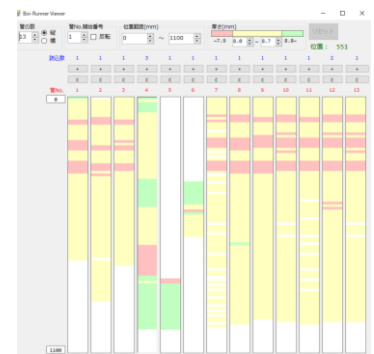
Boi-Runner Viewer

管の数
13
縦
横

管No.開始番号
1
反転

位置範囲(mm)
0
~
11100

厚さ(mm)
-7.9
0.0
~
0.7
8.9~

リセット

位置：
551

読込数
1 1 1 3 1 1 1 1 1 1 1 2 1

+ + + + + + + + + + + + +
- - - - - - - - - - - - -
0 0 0 0 0 0 0 0 0 0 0 0 0

管No.
1 2 3 4 5 6 7 8 9 10 11 12 13

0

1100